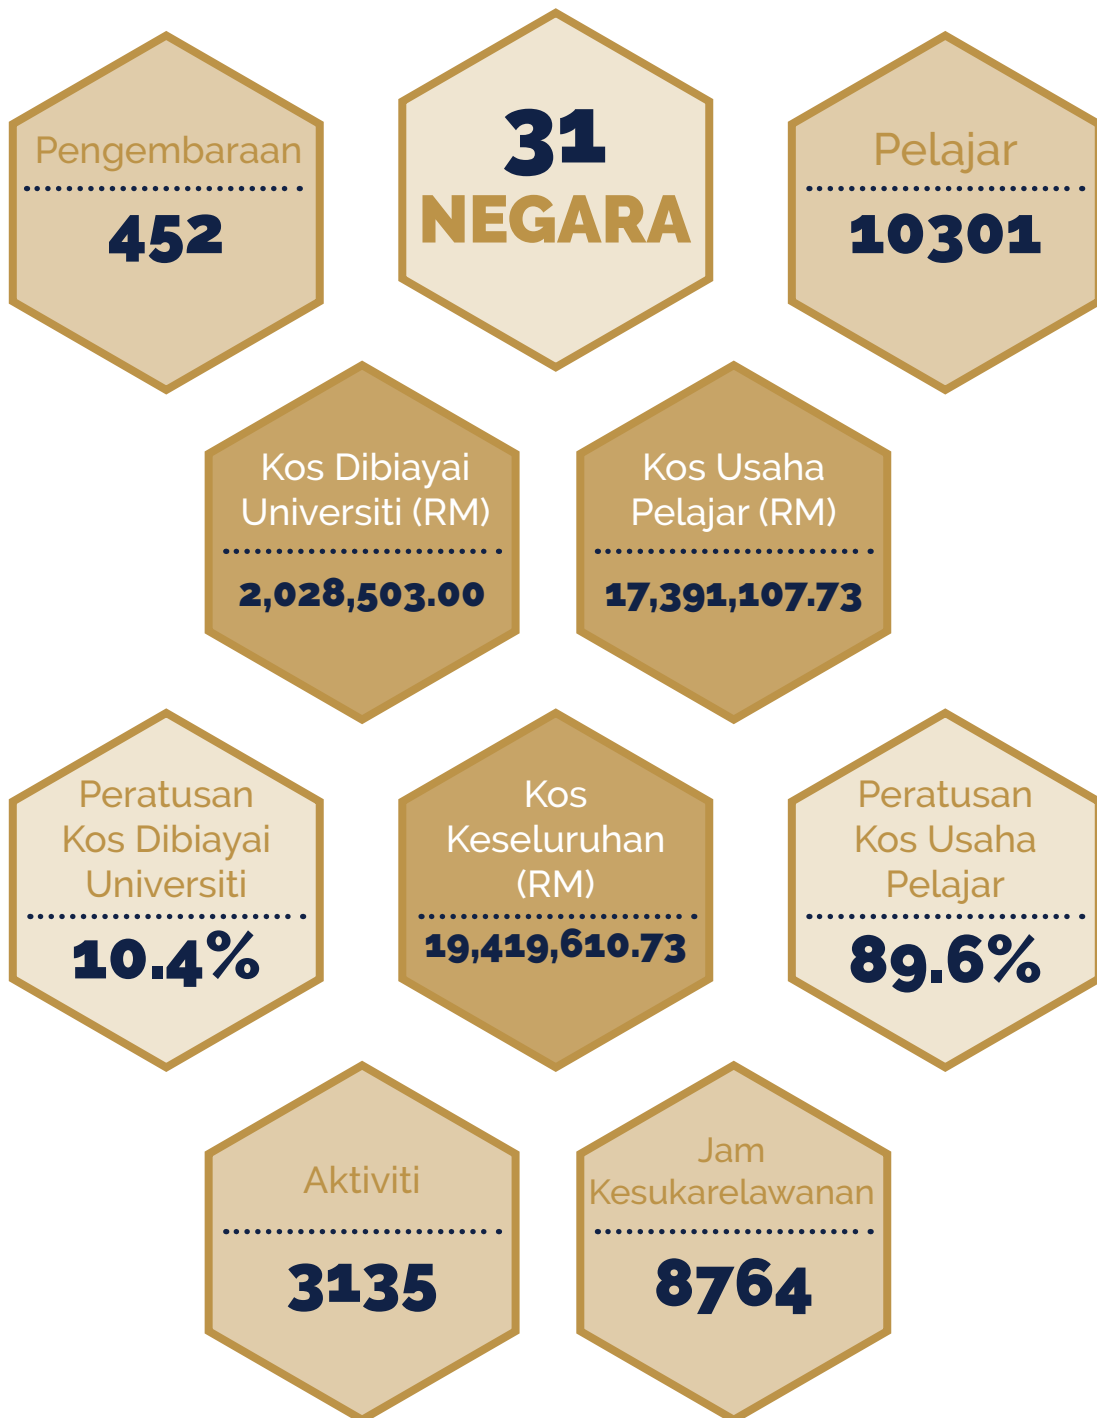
Pengembaraan

452

31
NEGARA

Pelajar

10301

Kos Dibiayai Universiti (RM)

2,028,503.00

Kos Usaha Pelajar (RM)

17,391,107.73

Peratusan Kos Dibiayai Universiti

10.4%

Kos Keseluruhan (RM)

19,419,610.73

Peratusan Kos Usaha Pelajar

89.6%

Aktiviti

3135

Jam Kesukarelawanan

8764